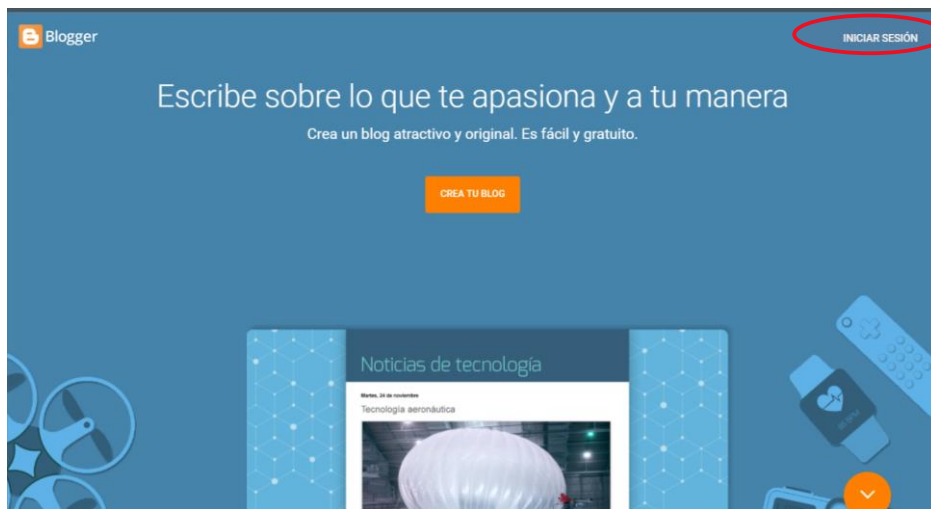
Blogger

INICIAR SESIÓN

Escribe sobre lo que te apasiona y a tu manera

Crea un blog atractivo y original. Es fácil y gratuito.

CREA TU BLOG

Noticias de tecnología

Martes, 24 de noviembre

Tecnología aeronáutica